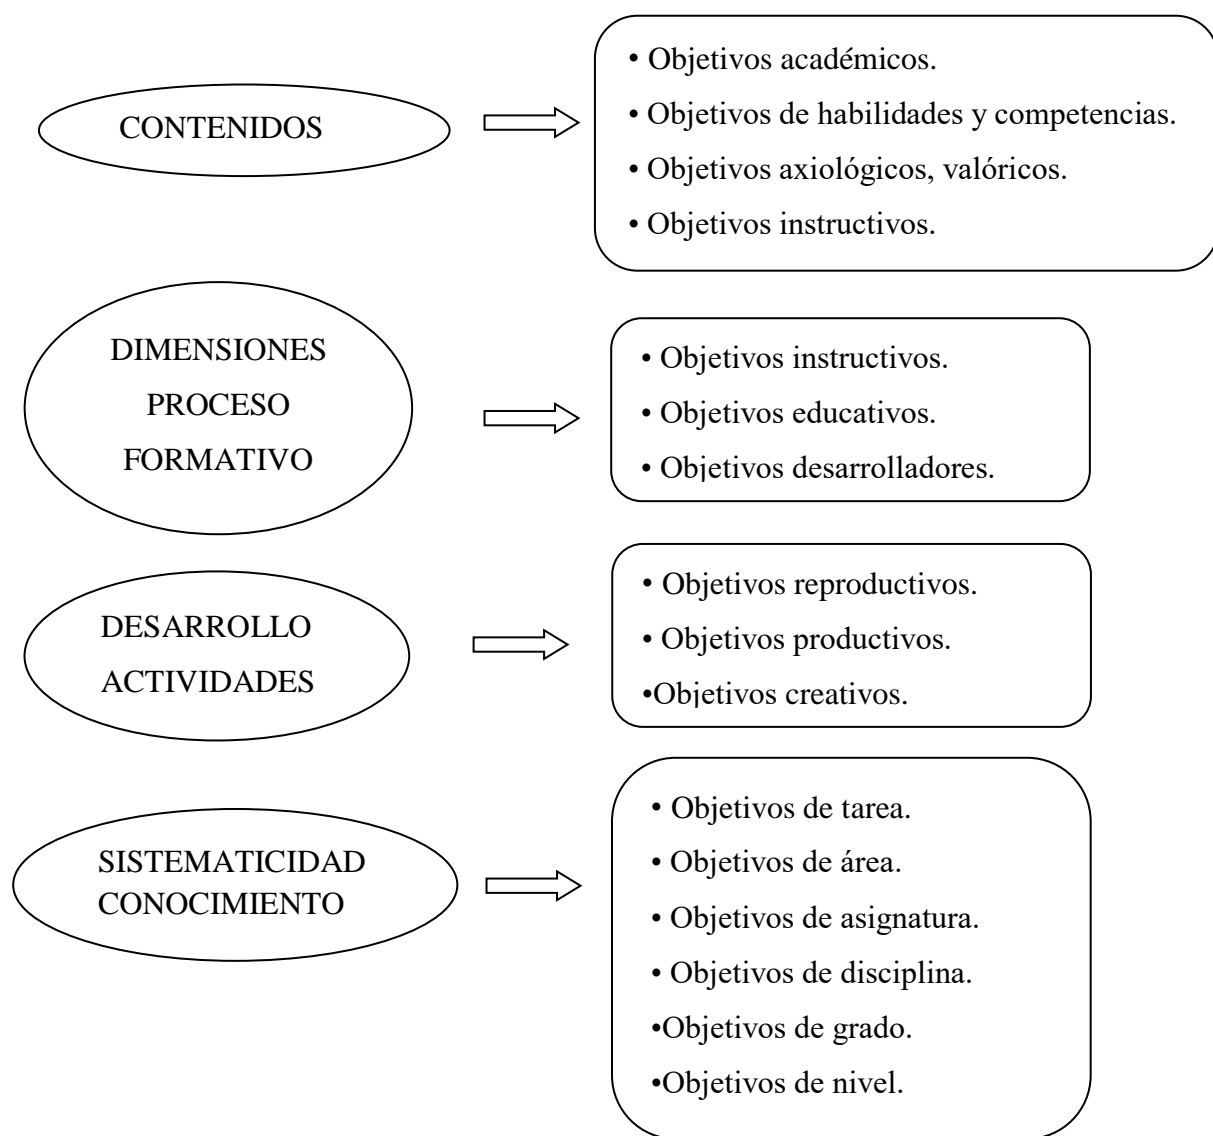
CONTENIDOS

• Objetivos académicos.
• Objetivos de habilidades y competencias.
• Objetivos axiológicos, valóricos.
• Objetivos instructivos.

DIMENSIONES PROCESO FORMATIVO

• Objetivos instructivos.
• Objetivos educativos.
• Objetivos desarrolladores.

DESARROLLO ACTIVIDADES

• Objetivos reproductivos.
• Objetivos productivos.
•Objetivos creativos.

SISTEMATICIDAD CONOCIMIENTO

• Objetivos de tarea.
• Objetivos de área.
• Objetivos de asignatura.
• Objetivos de disciplina.
•Objetivos de grado.
•Objetivos de nivel.